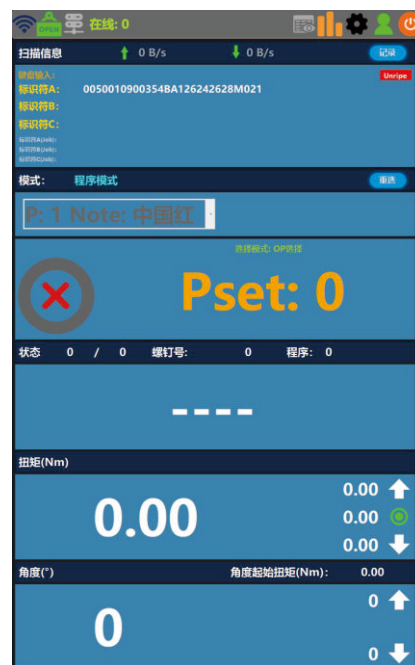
OPEN 在线: 0

扫描信息 0 B/s 0 B/s 记录

键盘输入:
Unripe
标识符A: 0050010900354BA126242628M021
标识符B:
标识符C:
标识符A(Job):
标识符B(Job):
标识符C(Job):

模式: 程序模式 重选

P: 1 Note: 中国红

选择模式: OP选择

Pset: 0

状态 0 / 0 螺钉号: 0 程序: 0

----

扭矩(Nm)

0.00

0.00
0.00
0.00

角度(°) 角度起始扭矩(Nm): 0.00

0

0
0